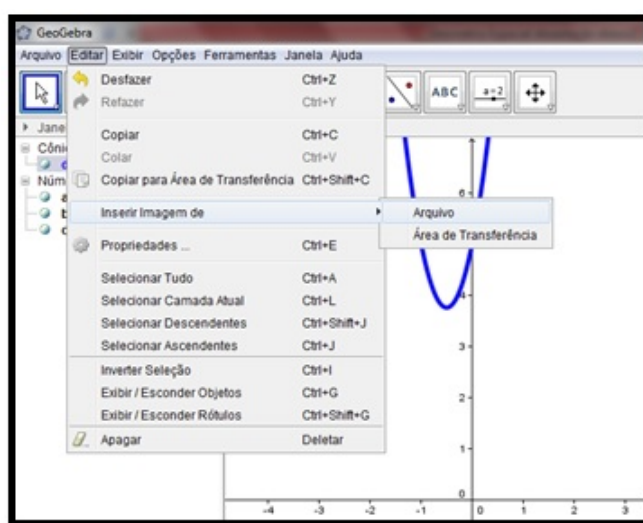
GeoGebra
Arquivo Editar Exibir Opções Ferramentas Janela Ajuda

Desfazer Ctrl+Z
Refazer Ctrl+Y
Copiar Ctrl+C
Colar Ctrl+V
Copiar para Área de Transferência Ctrl+Shift+C
Inserir Imagem de
Arquivo
Área de Transferência
Propriedades ... Ctrl+E
Selecionar Tudo Ctrl+A
Selecionar Camada Atual Ctrl+L
Selecionar Descendentes Ctrl+Shift+J
Selecionar Ascendentes Ctrl+J
Inverter Seleção Ctrl+I
Exibir / Esconder Objetos Ctrl+G
Exibir / Esconder Rótulos Ctrl+Shift+G
Apagar Deletar

ABC
a=2
Jane
Côni
c
Núm
a
b
c

6
3
2
1
0
-4 -3 -2 -1 0 1 2 3